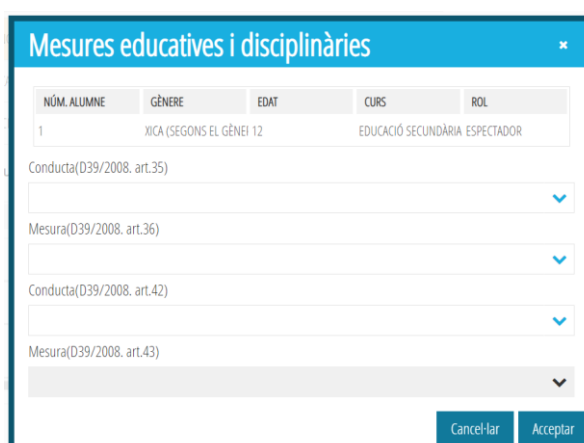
Mesures educatives i disciplinàries

×

| NÚM. ALUMNE | GÈNERE | EDAT | CURS | ROL |
|---|---|---|---|---|
| 1 | XICA (SEGONS EL GÈNEI | 12 | EDUCACIÓ SECUNDÀRIA | ESPECTADOR |

Conducta(D39/2008. art.35)

Mesura(D39/2008. art.36)

Conducta(D39/2008. art.42)

Mesura(D39/2008. art.43)

Cancel·lar

Acceptar